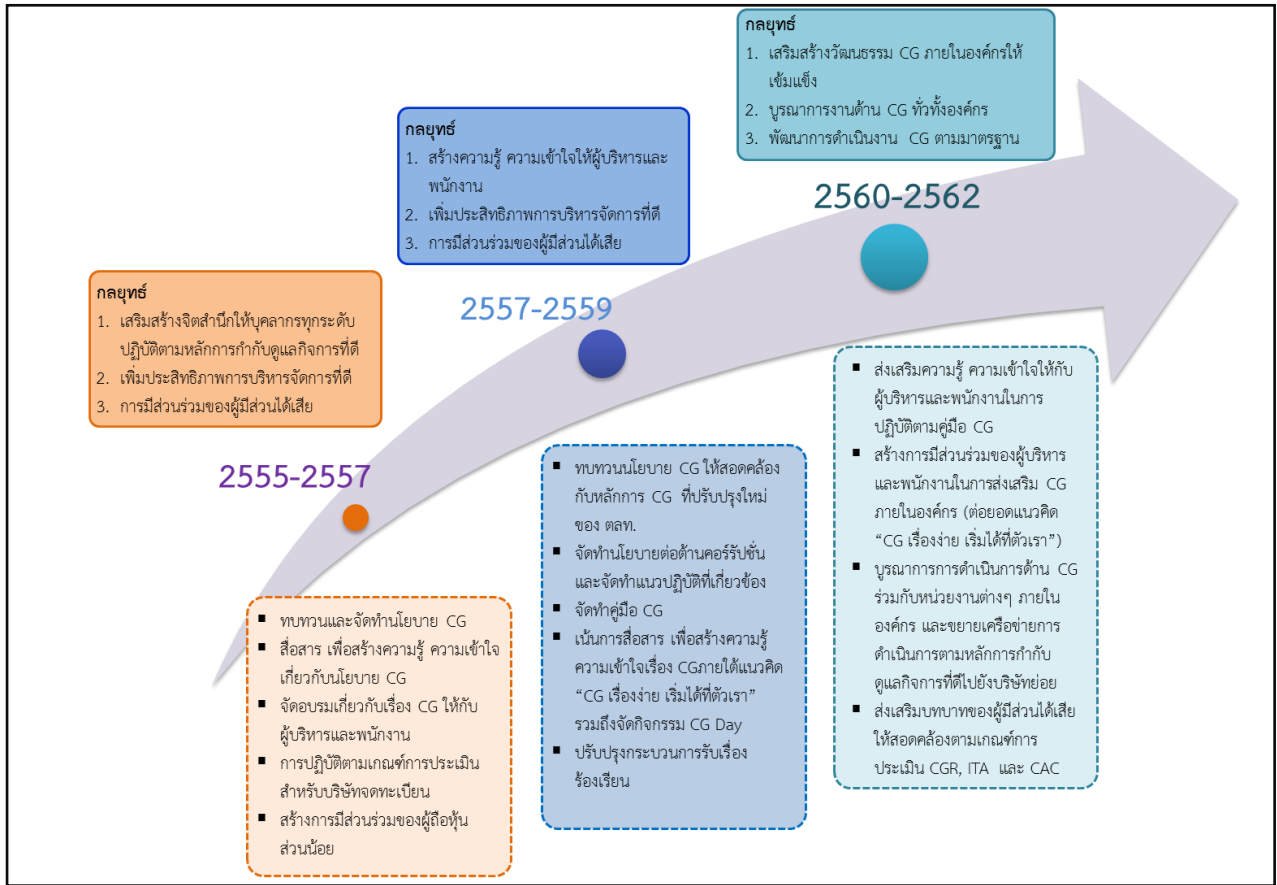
กลยุทธ์
1. เสริมสร้างวัฒนธรรม CG ภายในองค์กรให้เข้มแข็ง
2. บูรณาการงานด้าน CG ทั่วทั้งองค์กร
3. พัฒนาการดำเนินงาน CG ตามมาตรฐาน

กลยุทธ์
1. สร้างความรู้ ความเข้าใจให้ผู้บริหารและพนักงาน
2. เพิ่มประสิทธิภาพการบริหารจัดการที่ดี
3. การมีส่วนร่วมของผู้มีส่วนได้เสีย

2560-2562

กลยุทธ์
1. เสริมสร้างจิตสำนึกให้บุคลากรทุกระดับปฏิบัติตามหลักการกำกับดูแลกิจการที่ดี
2. เพิ่มประสิทธิภาพการบริหารจัดการที่ดี
3. การมีส่วนร่วมของผู้มีส่วนได้เสีย

2557-2559

2555-2557

▪ ทบทวนนโยบาย CG ให้สอดคล้องกับหลักการ CG ที่ปรับปรุงใหม่ของ ตลท.
▪ จัดทำนโยบายต่อต้านคอร์รัปชั่นและจัดทำแนวปฏิบัติที่เกี่ยวข้อง
▪ จัดทำคู่มือ CG
▪ เน้นการสื่อสาร เพื่อสร้างความรู้ความเข้าใจเรื่อง CGภายใต้แนวคิด “CG เรื่องง่าย เริ่มได้ที่ตัวเรา” รวมถึงจัดกิจกรรม CG Day
▪ ปรับปรุงกระบวนการรับเรื่องร้องเรียน

▪ ส่งเสริมความรู้ ความเข้าใจให้กับผู้บริหารและพนักงานในการปฏิบัติตามคู่มือ CG
▪ สร้างการมีส่วนร่วมของผู้บริหารและพนักงานในการส่งเสริม CG ภายในองค์กร (ต่อยอดแนวคิด “CG เรื่องง่าย เริ่มได้ที่ตัวเรา”)
▪ บูรณาการการดำเนินการด้าน CG ร่วมกับหน่วยงานต่างๆ ภายในองค์กร และขยายเครือข่ายการดำเนินการตามหลักการกำกับดูแลกิจการที่ดีไปยังบริษัทย่อย
▪ ส่งเสริมบทบาทของผู้มีส่วนได้เสียให้สอดคล้องตามเกณฑ์การประเมิน CGR, ITA และ CAC

▪ ทบทวนและจัดทำนโยบาย CG
▪ สื่อสาร เพื่อสร้างความรู้ ความเข้าใจเกี่ยวกับนโยบาย CG
▪ จัดอบรมเกี่ยวกับเรื่อง CG ให้กับผู้บริหารและพนักงาน
▪ การปฏิบัติตามเกณฑ์การประเมินสำหรับบริษัทจดทะเบียน
▪ สร้างการมีส่วนร่วมของผู้ถือหุ้นส่วนน้อย